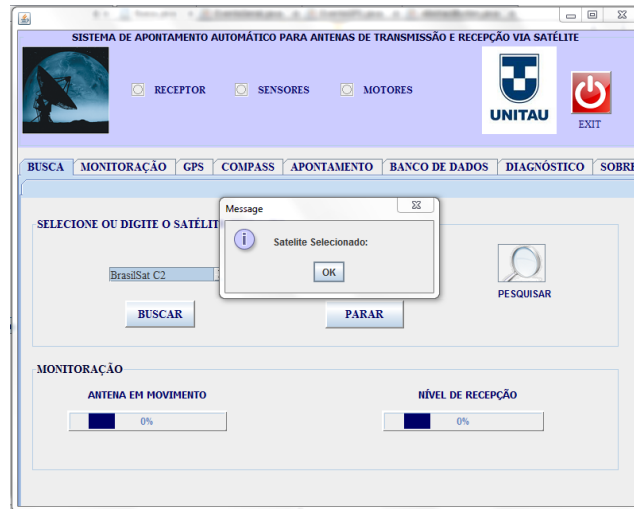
SISTEMA DE APONTAMENTO AUTOMÁTICO PARA ANTENAS DE TRANSMISSÃO E RECEPÇÃO VIA SATÉLITE

RECEPTOR SENSORES MOTORES

UNITAU

EXIT

BUSCA MONITORAÇÃO GPS COMPASS APONTAMENTO BANCO DE DADOS DIAGNÓSTICO SOBRE

SELECIONE OU DIGITE O SATÉLIT

BrasilSat C2

BUSCAR

PARAR

PESQUISAR

Message

Satelite Selecionado:

OK

MONITORAÇÃO

ANTENA EM MOVIMENTO

0%

NÍVEL DE RECEPÇÃO

0%